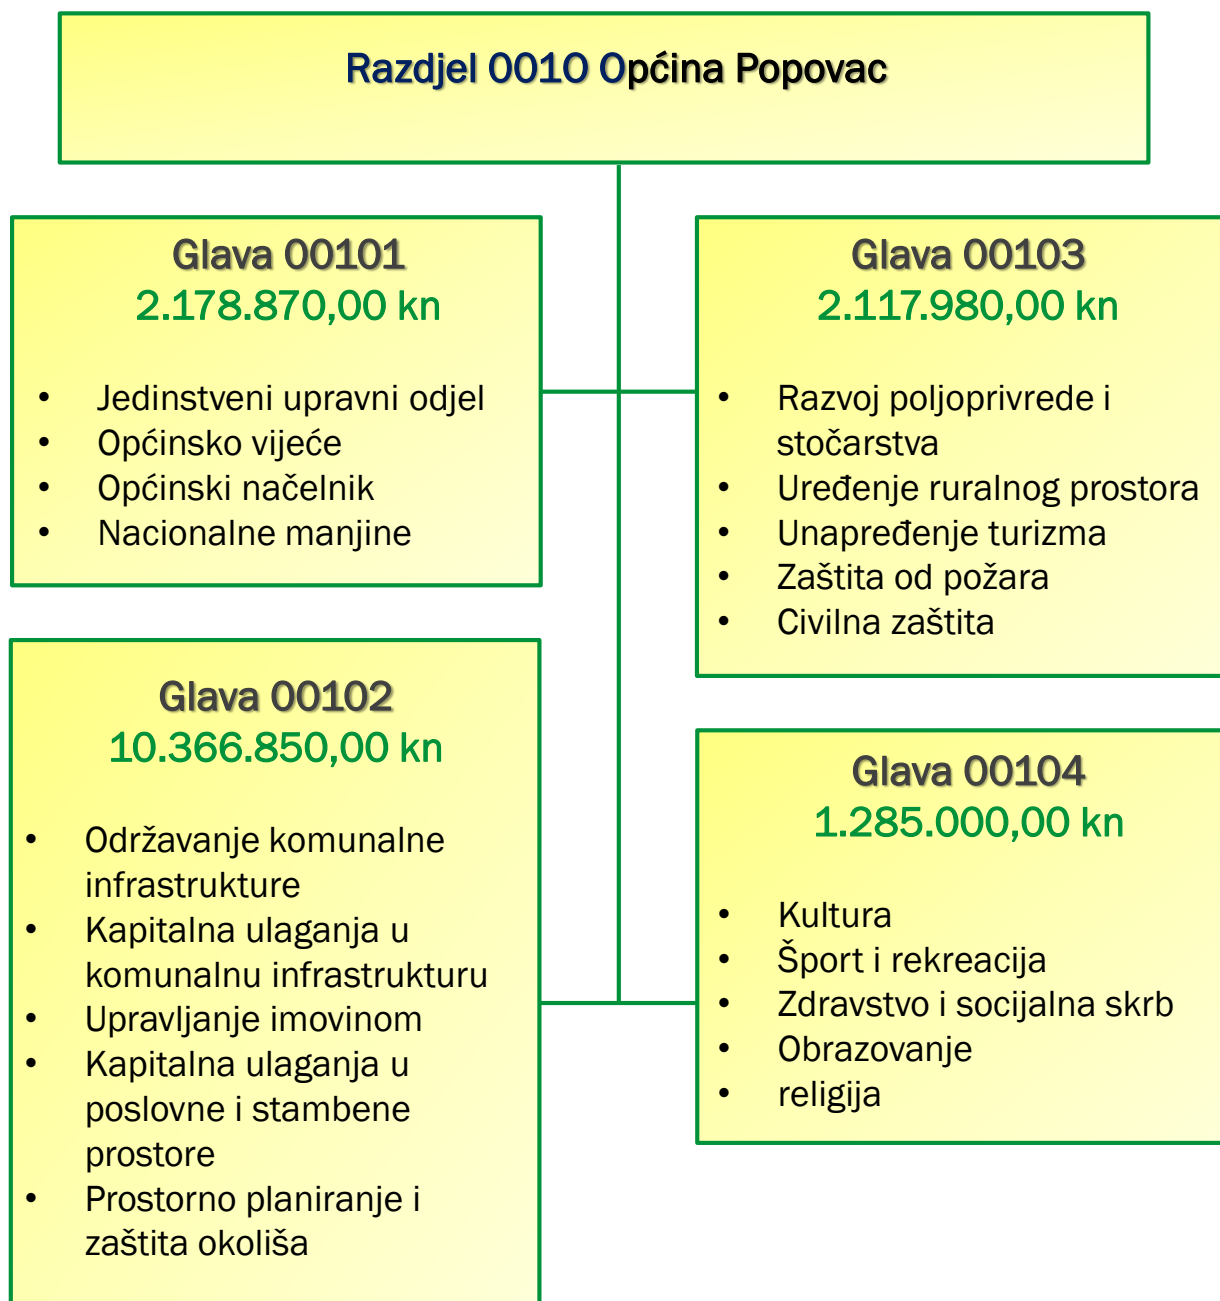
Razdjel 0010 Općina Popovac

Glava 00101
2.178.870,00 kn

- Jedinstveni upravni odjel
- Općinsko vijeće
- Općinski načelnik
- Nacionalne manjine

Glava 00103
2.117.980,00 kn

- Razvoj poljoprivrede i stočarstva
- Uređenje ruralnog prostora
- Unapređenje turizma
- Zaštita od požara
- Civilna zaštita

Glava 00102
10.366.850,00 kn

- Održavanje komunalne infrastrukture
- Kapitalna ulaganja u komunalnu infrastrukturu
- Upravljanje imovinom
- Kapitalna ulaganja u poslovne i stambene prostore
- Prostorno planiranje i zaštita okoliša

Glava 00104
1.285.000,00 kn

- Kultura
- Šport i rekreacija
- Zdravstvo i socijalna skrb
- Obrazovanje
- religija